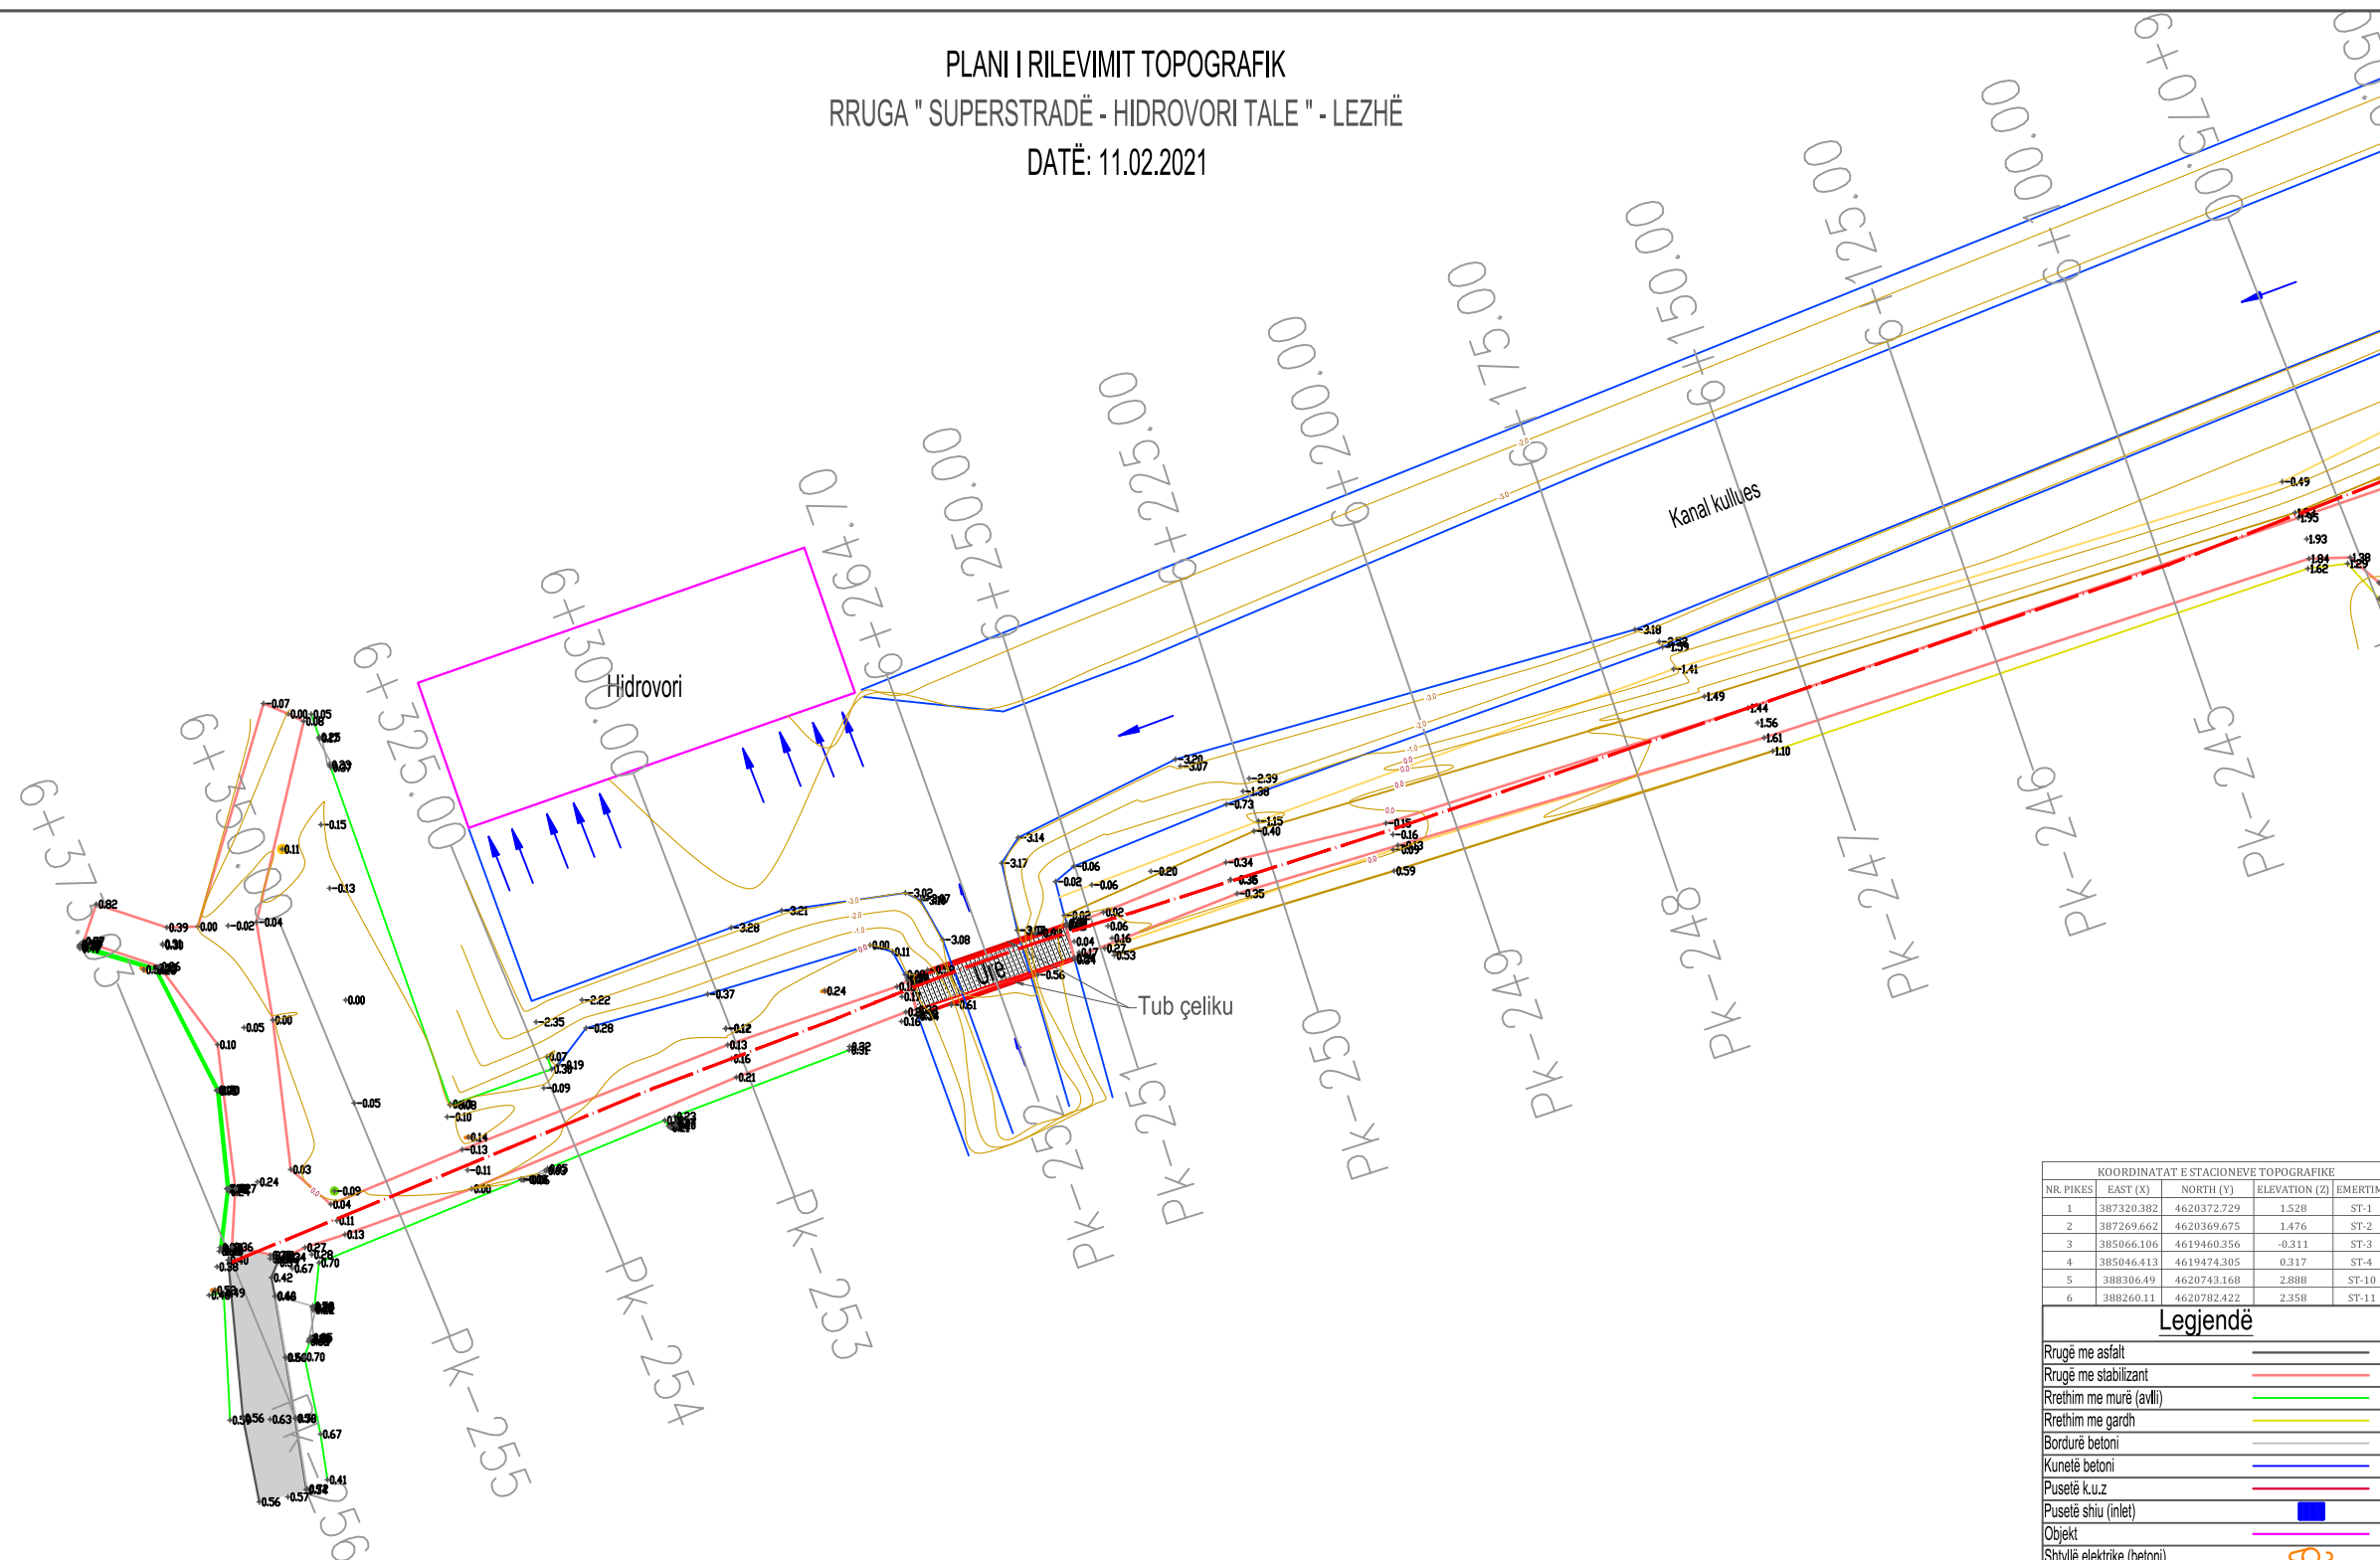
PLANI I RILEVIMIT TOPOGRAFIK
RRUGA " SUPERSTRADË - HIDROVORI TALE " - LEZHË
DATË: 11.02.2021

6+075.00
6+100.00
6+125.00
6+150.00
6+175.00
6+200.00
6+225.00
6+250.00
6+264.70
6+300.00
6+325.00
6+350.00
6+375.63

Hidrovori
Kanal kullues
Ure
Tub çeliku

Pk-245
Pk-246
Pk-247
Pk-248
Pk-249
Pk-250
Pk-251
Pk-252
Pk-253
Pk-254
Pk-255
Pk-256

| KOORDINATAT E STACIONEVE TOPOGRAFIKE | | | | |
|---|---|---|---|---|
| NR. PIKES | EAST (X) | NORTH (Y) | ELEVATION (Z) | EMERTIM |
| 1 | 387320.382 | 4620372.729 | 1.528 | ST-1 |
| 2 | 387269.662 | 4620369.675 | 1.476 | ST-2 |
| 3 | 385066.106 | 4619460.356 | -0.311 | ST-3 |
| 4 | 385046.413 | 4619474.305 | 0.317 | ST-4 |
| 5 | 388306.49 | 4620743.168 | 2.888 | ST-10 |
| 6 | 388260.11 | 4620782.422 | 2.358 | ST-11 |

Legjendë
Rrugë me asfalt
Rrugë me stabilizant
Rrethim me murë (avlli)
Rrethim me gardh
Bordurë betoni
Kunetë betoni
Pusetë k.u.z
Pusetë shiu (inlet)
Objekt
Shtyllë elektrike (betoni)